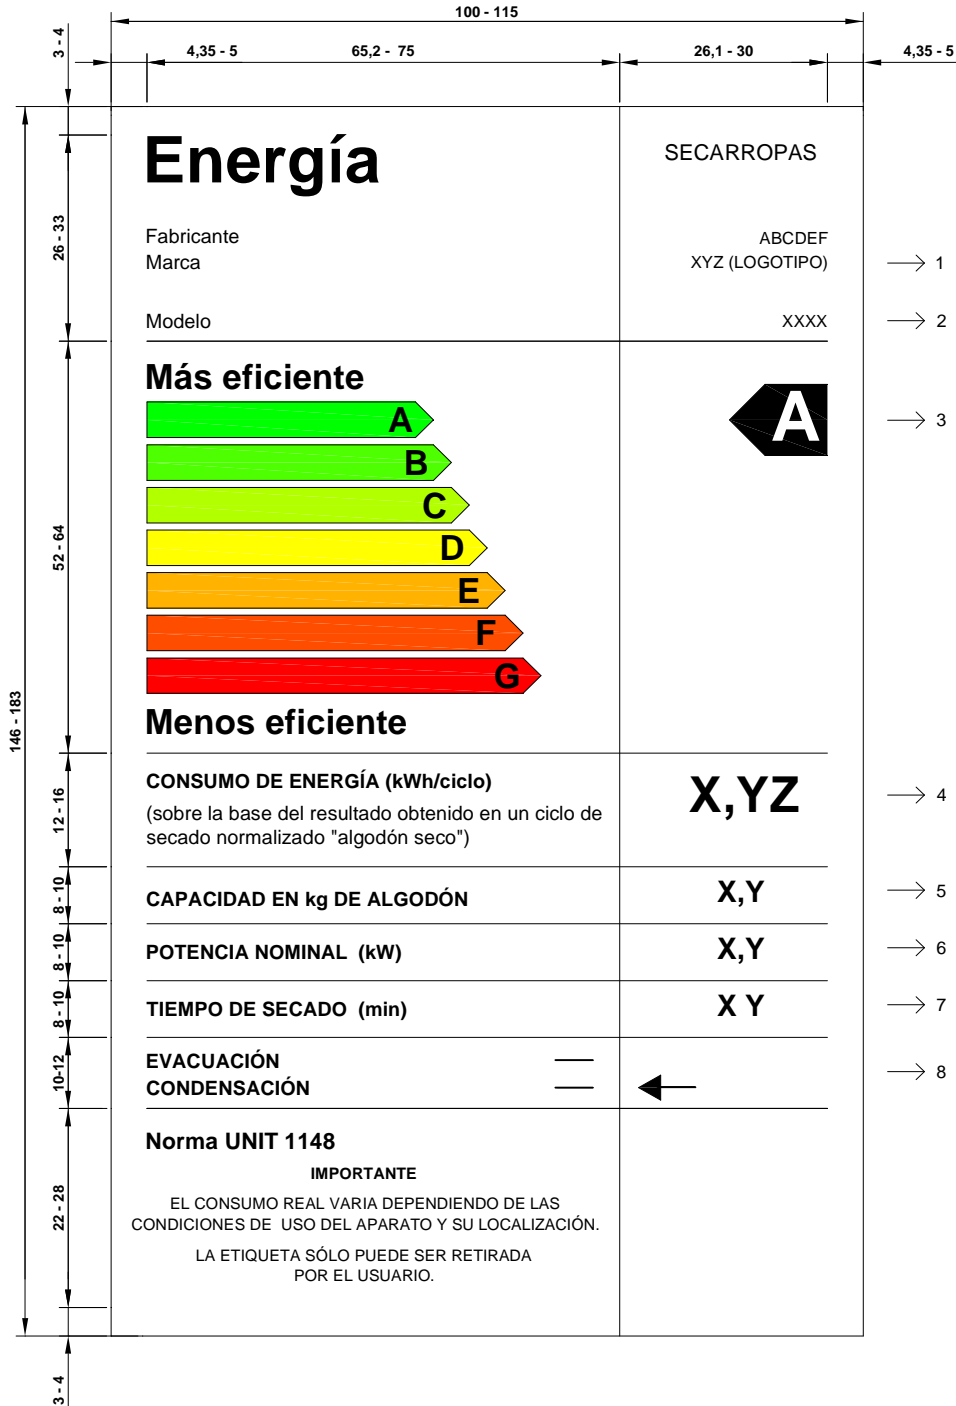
100 - 115

3 - 4

4,35 - 5

65,2 - 75

26,1 - 30

4,35 - 5

Energía

SECARROPAS

26 - 33

Fabricante
Marca

ABCDEF
XYZ (LOGOTIPO)

1

Modelo

XXXX

2

Más eficiente

A

3

A
B
C
D
E
F
G

52 - 64

146 - 183

Menos eficiente

12 - 16

CONSUMO DE ENERGÍA (kWh/ciclo)
(sobre la base del resultado obtenido en un ciclo de secado normalizado "algodón seco")

X,YZ

4

8 - 10

CAPACIDAD EN kg DE ALGODÓN

X,Y

5

8 - 10

POTENCIA NOMINAL (kW)

X,Y

6

8 - 10

TIEMPO DE SECADO (min)

X Y

7

10-12

EVACUACIÓN
CONDENSACIÓN

8

22 - 28

Norma UNIT 1148

IMPORTANTE

EL CONSUMO REAL VARIA DEPENDIENDO DE LAS CONDICIONES DE USO DEL APARATO Y SU LOCALIZACIÓN.

LA ETIQUETA SÓLO PUEDE SER RETIRADA POR EL USUARIO.

3 - 4